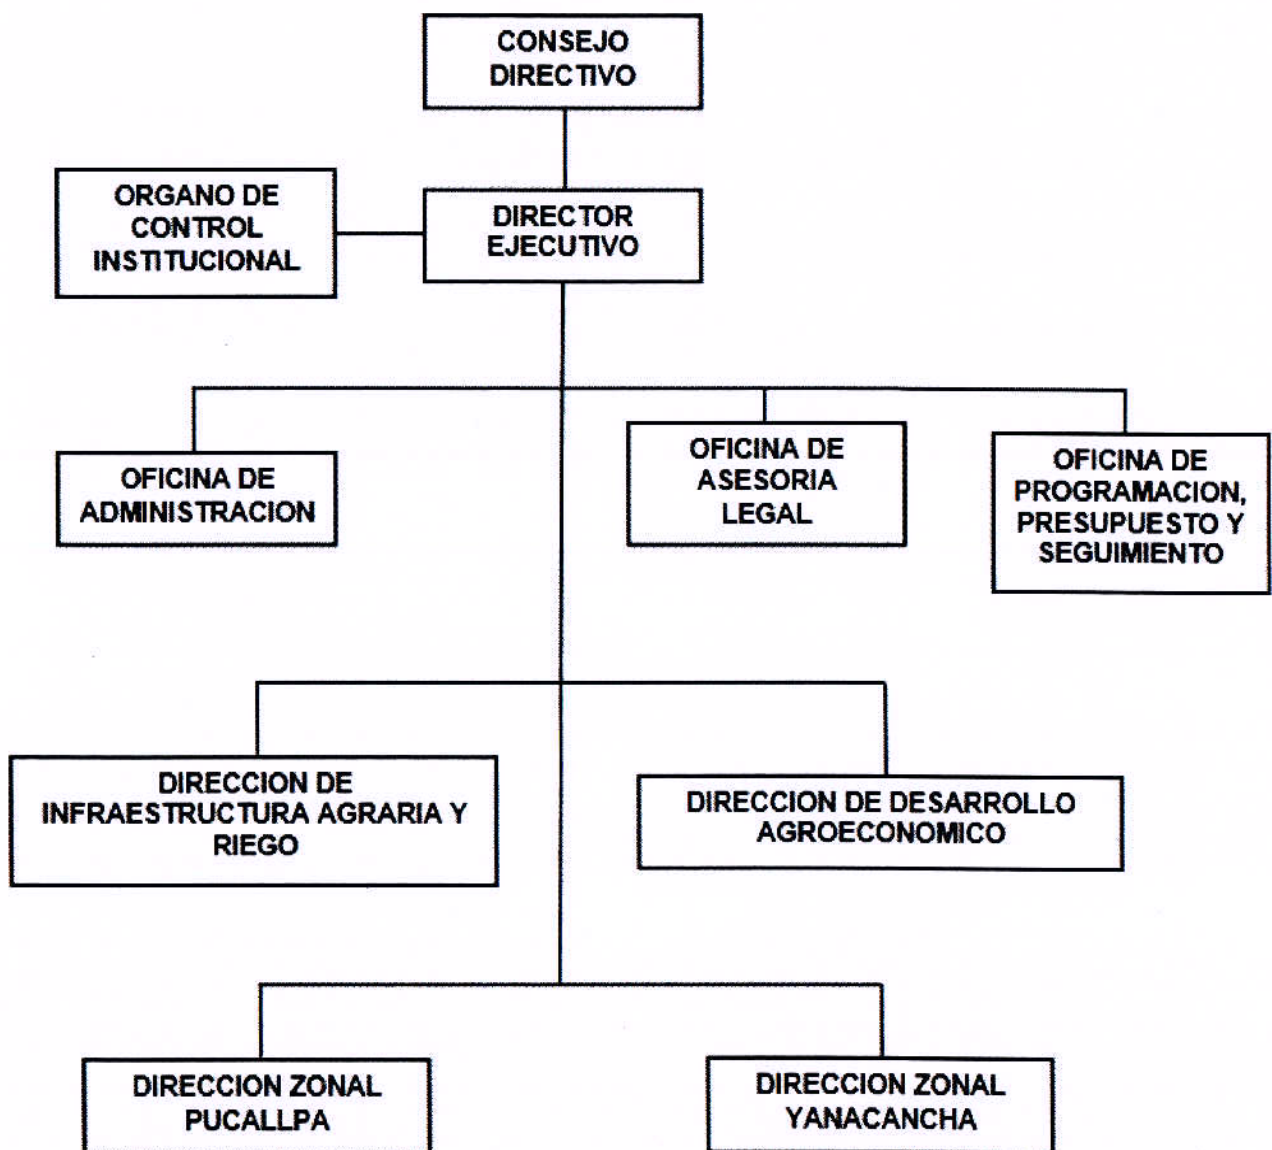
CONSEJO DIRECTIVO

ORGANO DE CONTROL INSTITUCIONAL

DIRECTOR EJECUTIVO

OFICINA DE ADMINISTRACION

OFICINA DE ASESORIA LEGAL

OFICINA DE PROGRAMACION, PRESUPUESTO Y SEGUIMIENTO

DIRECCION DE INFRAESTRUCTURA AGRARIA Y RIEGO

DIRECCION DE DESARROLLO AGROECONOMICO

DIRECCION ZONAL PUCALLPA

DIRECCION ZONAL YANACANCHA